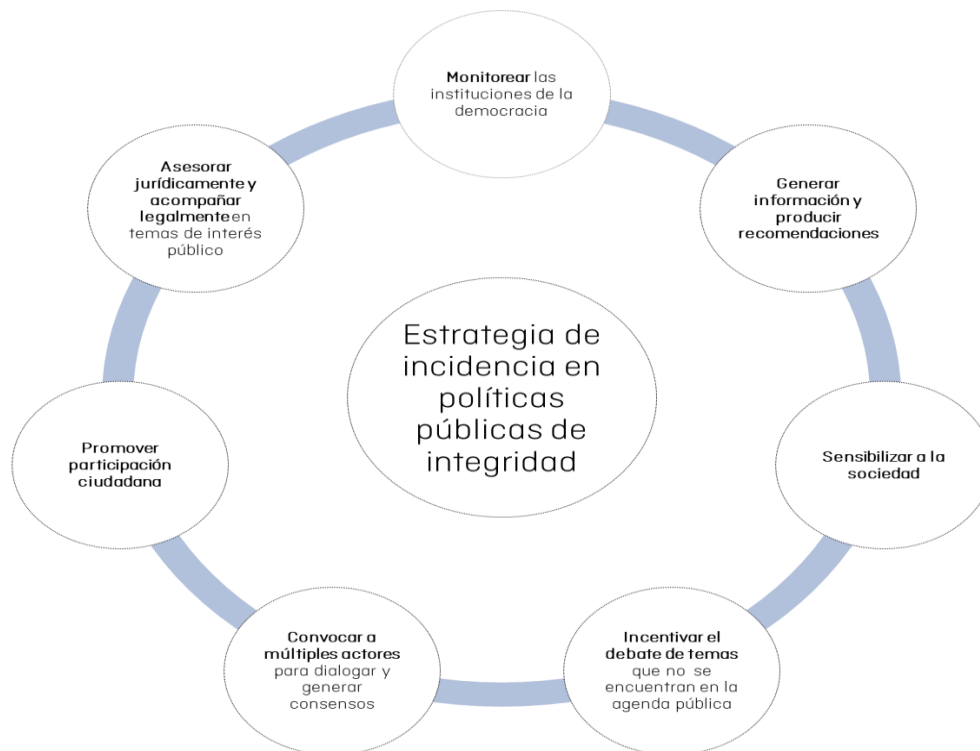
Monitorear las instituciones de la democracia

Generar información y producir recomendaciones

Sensibilizar a la sociedad

Incentivar el debate de temas que no se encuentran en la agenda pública

Convocar a múltiples actores para dialogar y generar consensos

Promover participación ciudadana

Asesorar jurídicamente y acompañar legalmente en temas de interés público

Estrategia de incidencia en políticas públicas de integridad